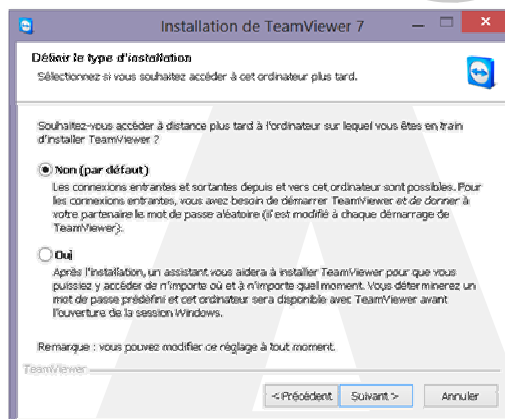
Installation de TeamViewer 7

Définir le type d'installation
Sélectionnez si vous souhaitez accéder à cet ordinateur plus tard.

Souhaitez-vous accéder à distance plus tard à l'ordinateur sur lequel vous êtes en train d'installer TeamViewer ?

Non (par défaut)
Les connexions entrantes et sortantes depuis et vers cet ordinateur sont possibles. Pour les connexions entrantes, vous avez besoin de démarrer TeamViewer et de donner à votre partenaire le mot de passe aléatoire (il est modifié à chaque démarrage de TeamViewer).

Oui
Après l'installation, un assistant vous aidera à installer TeamViewer pour que vous puissiez y accéder de n'importe où et à n'importe quel moment. Vous déterminerez un mot de passe prédéfini et cet ordinateur sera disponible avec TeamViewer avant l'ouverture de la session Windows.

Remarque : vous pouvez modifier ce réglage à tout moment.

TeamViewer

< Précédent | Suivant > | Annuler